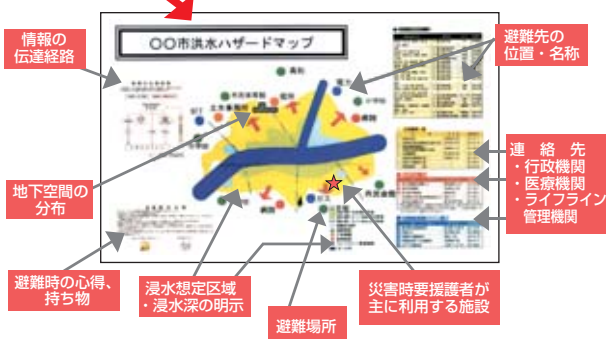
〇〇市洪水ハザードマップ

情報の伝達経路

避難先の位置・名称

地下空間の分布

連絡先
・行政機関
・医療機関
・ライフライン管理機関

避難時の心得、持ち物

浸水想定区域
・浸水深の明示

災害時要援護者が主に利用する施設

避難場所